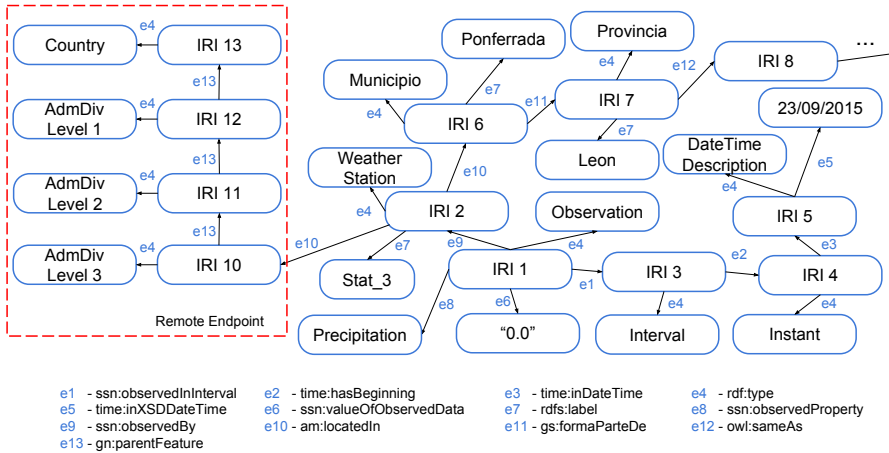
Country
e4
IRI 13
e13
AdmDiv Level 1
e4
IRI 12
e13
AdmDiv Level 2
e4
IRI 11
e13
AdmDiv Level 3
e4
IRI 10
Remote Endpoint

Municipio
e4
IRI 6
e7
Ponferrada
e11
Provincia
e4
IRI 7
e12
IRI 8
...
e7
Leon
Weather Station
e4
e10
IRI 2
e10
e7
Stat_3
e9
Observation
e4
IRI 1
e8
Precipitation
e6
"0.0"
e1
IRI 3
e4
Interval
e2
IRI 4
e4
Instant
e3
IRI 5
e4
DateTime Description
e5
23/09/2015

e1 - ssn:observedInInterval
e5 - time:inXSDDateTime
e9 - ssn:observedBy
e13 - gn:parentFeature
e2 - time:hasBeginning
e6 - ssn:valueOfObservedData
e10 - am:locatedIn
e3 - time:inDateTime
e7 - rdfs:label
e11 - gs:formaParteDe
e4 - rdf:type
e8 - ssn:observedProperty
e12 - owl:sameAs